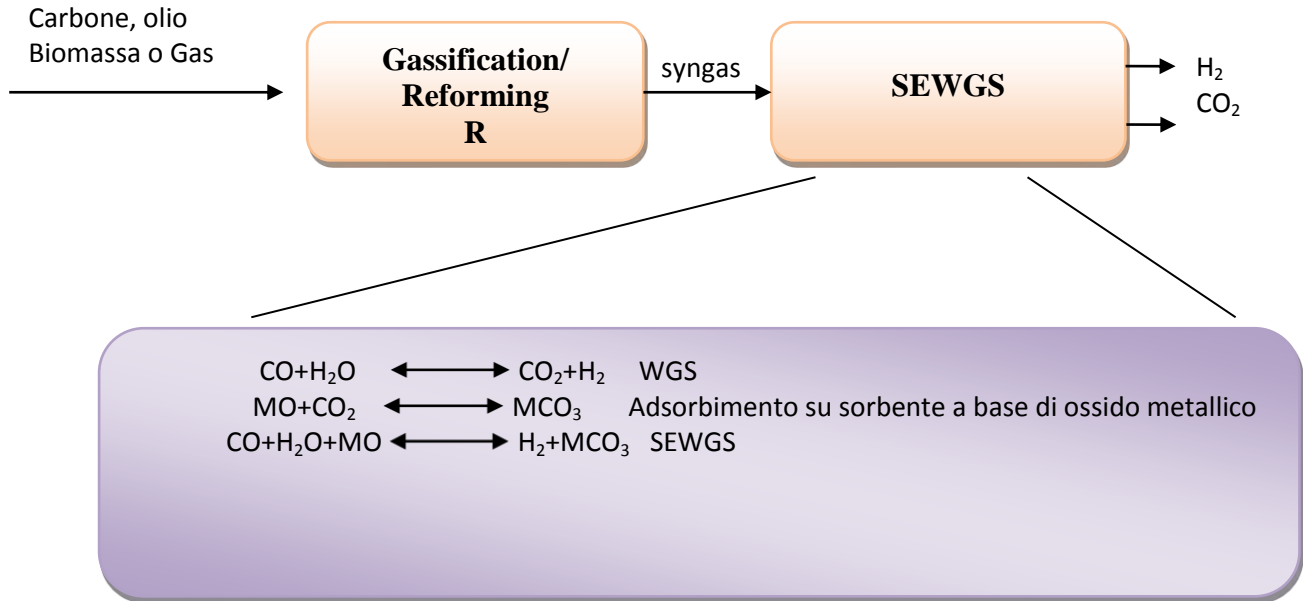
Carbone, olio
Biomassa o Gas

Gassification/
Reforming
R

syngas

SEWGS

$H_2$
$CO_2$

$CO+H_2O \longleftrightarrow CO_2+H_2$ WGS
$MO+CO_2 \longleftrightarrow MCO_3$ Adsorbimento su sorbente a base di ossido metallico
$CO+H_2O+MO \longleftrightarrow H_2+MCO_3$ SEWGS